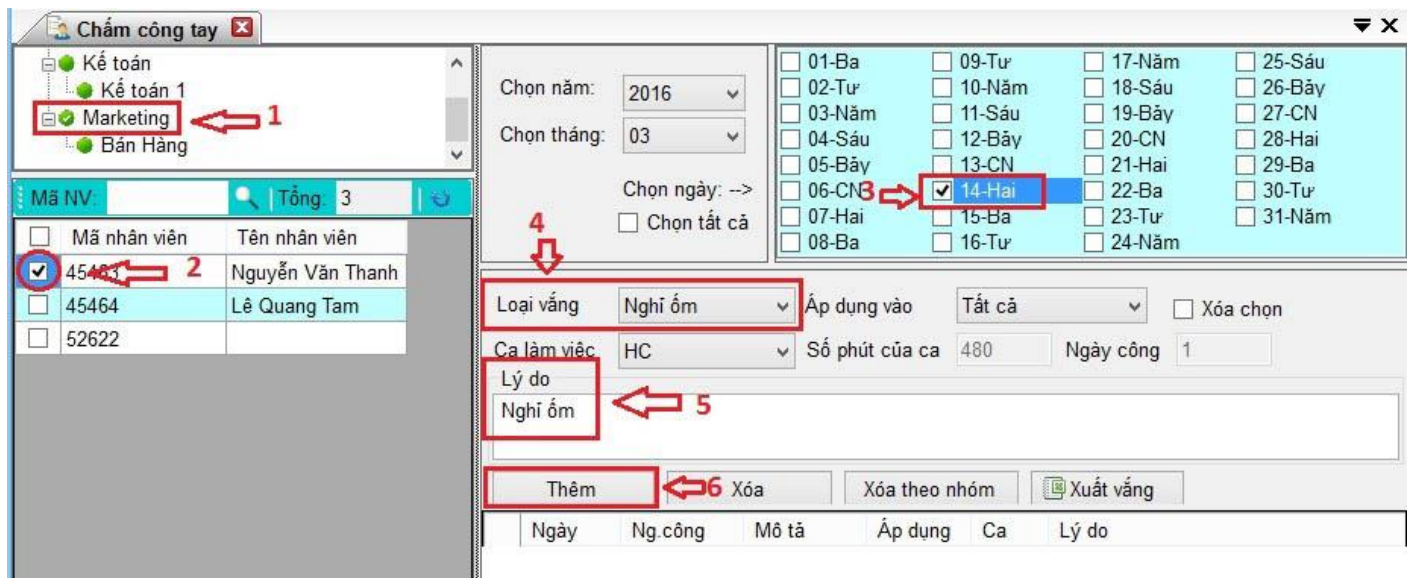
Chấm công tay

Kế toán
Kế toán 1
Marketing
Bán Hàng

1

Mã NV: Tổng: 3

| | Mã nhân viên | Tên nhân viên |
|---|---|---|
| ☑ | 45463 | Nguyễn Văn Thanh |
| ☐ | 45464 | Lê Quang Tam |
| ☐ | 52622 | |

2

Chọn năm: 2016
Chọn tháng: 03
Chọn ngày: -->
Chọn tất cả

01-Ba
02-Tư
03-Năm
04-Sáu
05-Bảy
06-CN
07-Hai
08-Ba
09-Tư
10-Năm
11-Sáu
12-Bảy
13-CN
14-Hai
15-Ba
16-Tư
17-Năm
18-Sáu
19-Bảy
20-CN
21-Hai
22-Ba
23-Tư
24-Năm
25-Sáu
26-Bảy
27-CN
28-Hai
29-Ba
30-Tư
31-Năm

3

4

Loại vắng Nghỉ ốm
Áp dụng vào Tất cả
Xóa chọn
Ca làm việc HC
Số phút của ca 480
Ngày công 1
Lý do
Nghỉ ốm

5

Thêm
6
Xóa
Xóa theo nhóm
Xuất vắng

Ngày Ng.công Mô tả Áp dụng Ca Lý do